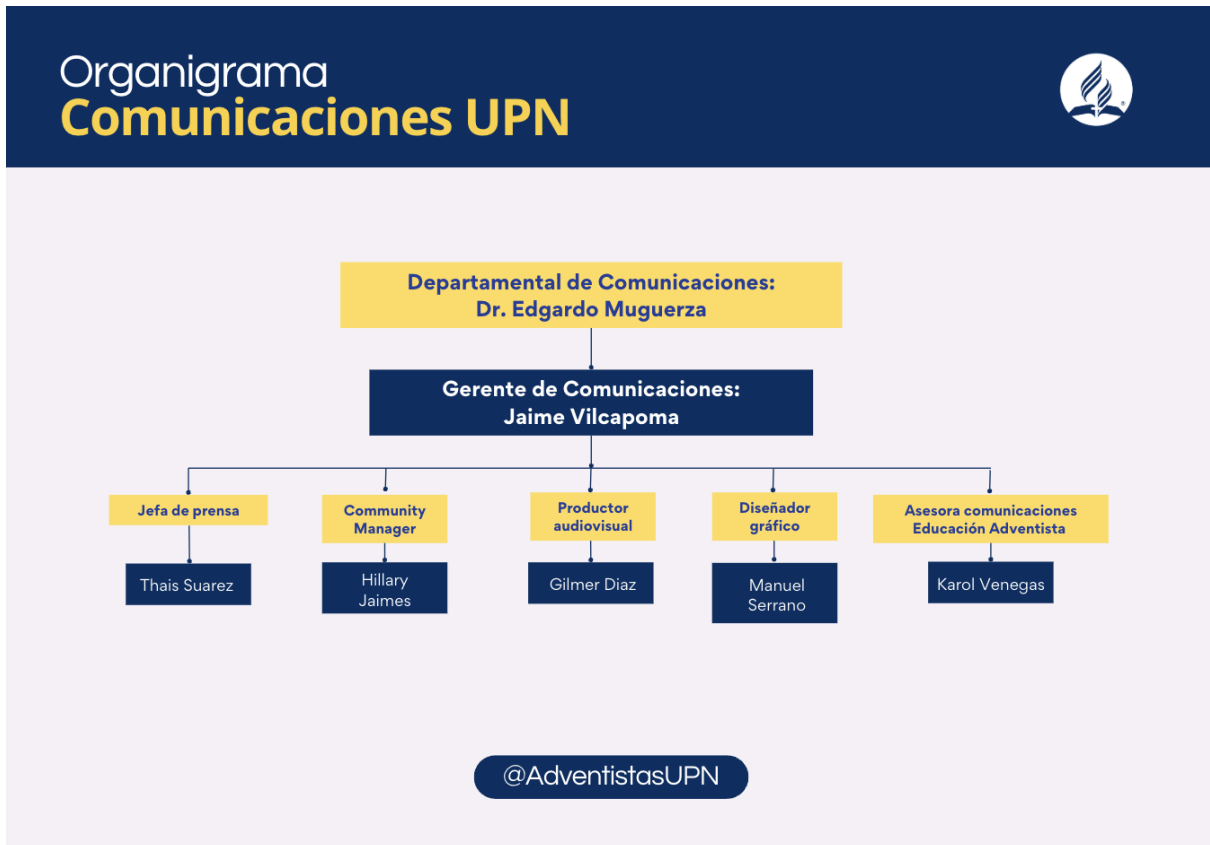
Organigrama
Comunicaciones UPN

Departamental de Comunicaciones:
Dr. Edgardo Muguerza

Gerente de Comunicaciones:
Jaime Vilcapoma

Jefa de prensa

Thais Suarez

Community Manager

Hillary Jaimes

Productor audiovisual

Gilmer Diaz

Diseñador gráfico

Manuel Serrano

Asesora comunicaciones Educación Adventista

Karol Venegas

@AdventistasUPN